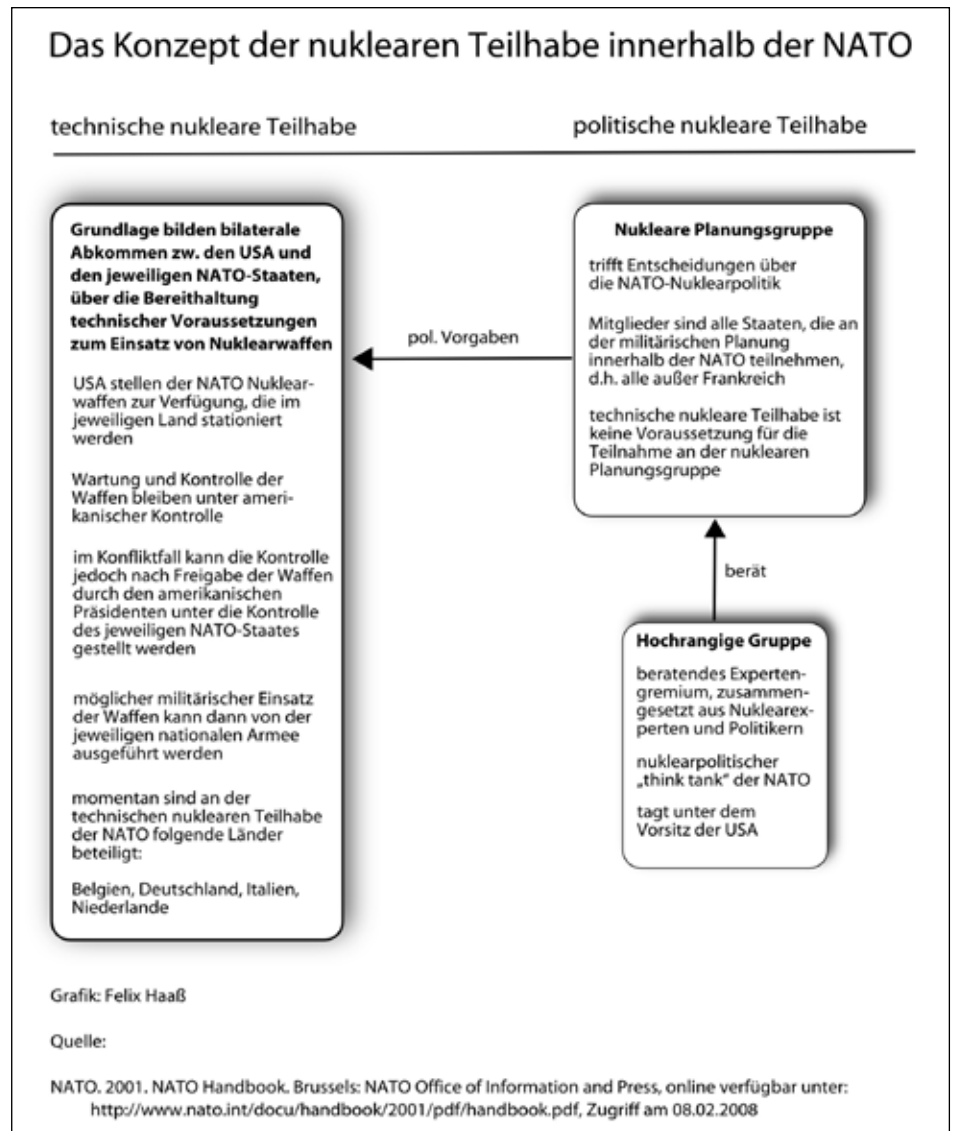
Das Konzept der nuklearen Teilhabe innerhalb der NATO

technische nukleare Teilhabe

politische nukleare Teilhabe

**Grundlage bilden bilaterale Abkommen zw. den USA und den jeweiligen NATO-Staaten, über die Bereithaltung technischer Voraussetzungen zum Einsatz von Nuklearwaffen**

USA stellen der NATO Nuklearwaffen zur Verfügung, die im jeweiligen Land stationiert werden

Wartung und Kontrolle der Waffen bleiben unter amerikanischer Kontrolle

im Konfliktfall kann die Kontrolle jedoch nach Freigabe der Waffen durch den amerikanischen Präsidenten unter die Kontrolle des jeweiligen NATO-Staates gestellt werden

möglicher militärischer Einsatz der Waffen kann dann von der jeweiligen nationalen Armee ausgeführt werden

momentan sind an der technischen nuklearen Teilhabe der NATO folgende Länder beteiligt:

Belgien, Deutschland, Italien, Niederlande

pol. Vorgaben

**Nukleare Planungsgruppe**

trifft Entscheidungen über die NATO-Nuklearpolitik

Mitglieder sind alle Staaten, die an der militärischen Planung innerhalb der NATO teilnehmen, d.h. alle außer Frankreich

technische nukleare Teilhabe ist keine Voraussetzung für die Teilnahme an der nuklearen Planungsgruppe

berät

**Hochrangige Gruppe**

beratendes Expertengremium, zusammengesetzt aus Nuklearexperten und Politikern

nuklearpolitischer „think tank" der NATO

tagt unter dem Vorsitz der USA

Grafik: Felix Haaß

Quelle:

NATO. 2001. NATO Handbook. Brussels: NATO Office of Information and Press, online verfügbar unter: http://www.nato.int/docu/handbook/2001/pdf/handbook.pdf, Zugriff am 08.02.2008